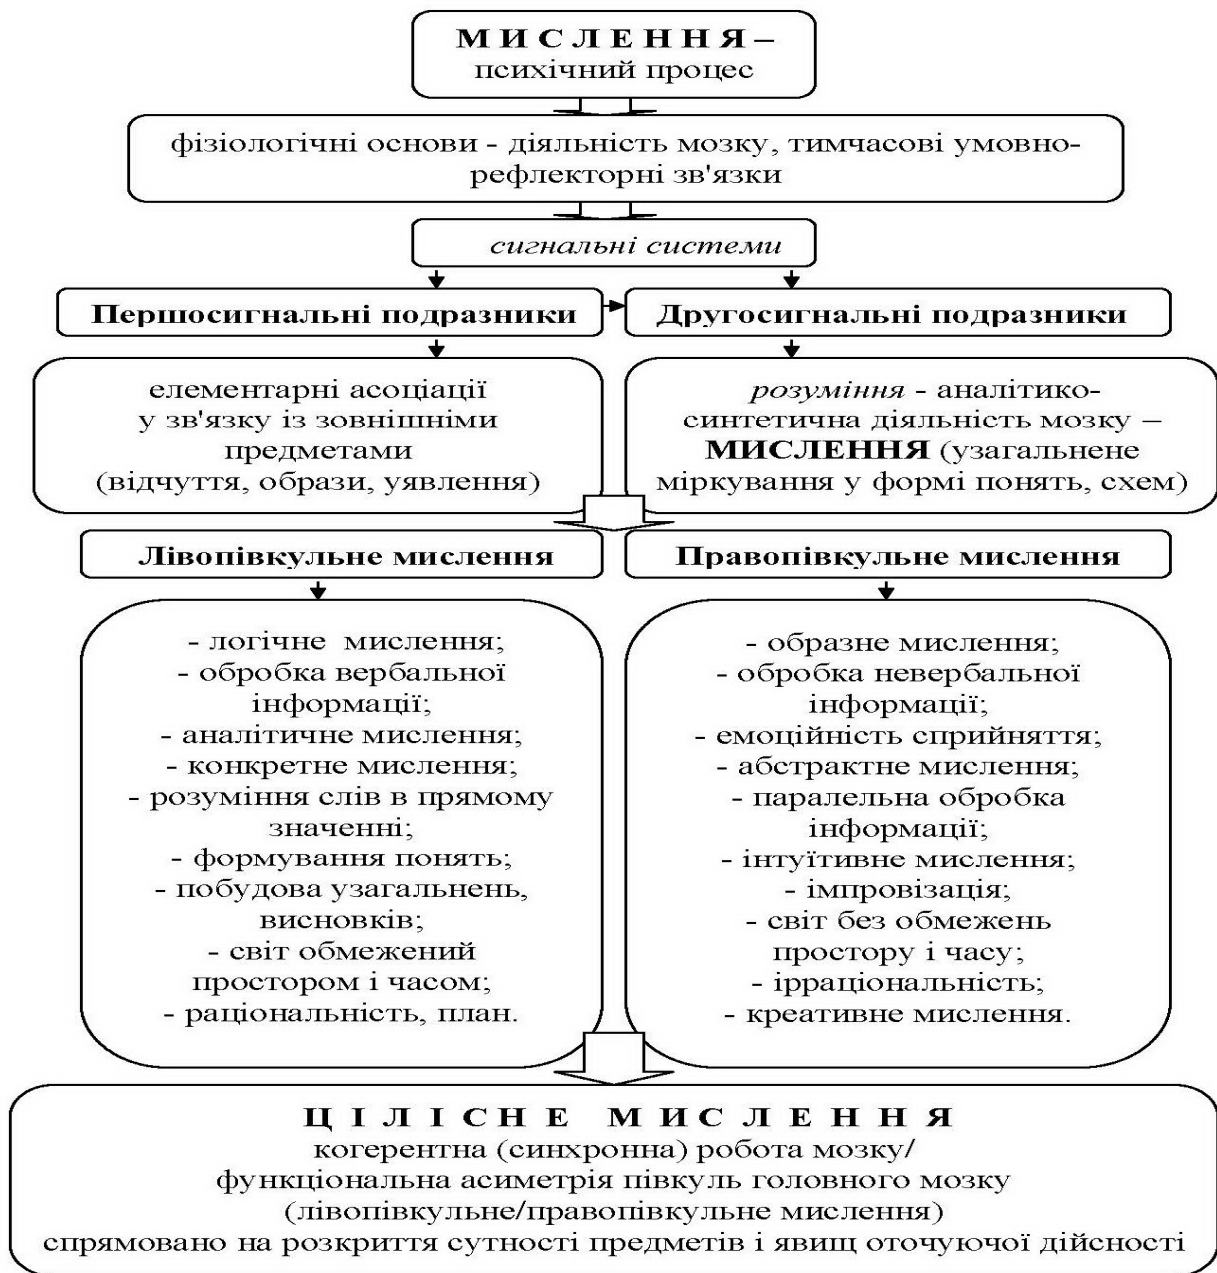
МИСЛЕННЯ–
психічний процес

фізіологічні основи - діяльність мозку, тимчасові умовно-рефлекторні зв'язки

сигнальні системи

Першосигнальні подразники

Другосигнальні подразники

елементарні асоціації у зв'язку із зовнішніми предметами (відчуття, образи, уявлення)

розуміння - аналітико-синтетична діяльність мозку – МИСЛЕННЯ (узагальнене міркування у формі понять, схем)

Лівопівкульне мислення

Правопівкульне мислення

- логічне мислення;
- обробка вербальної інформації;
- аналітичне мислення;
- конкретне мислення;
- розуміння слів в прямому значенні;
- формування понять;
- побудова узагальнень, висновків;
- світ обмежений простором і часом;
- раціональність, план.

- образне мислення;
- обробка невербальної інформації;
- емоційність сприйняття;
- абстрактне мислення;
- паралельна обробка інформації;
- інтуїтивне мислення;
- імпровізація;
- світ без обмежень простору і часу;
- ірраціональність;
- креативне мислення.

ЦІЛІСНЕ МИСЛЕННЯ
когерентна (синхронна) робота мозку/
функціональна асиметрія півкуль головного мозку
(лівопівкульне/правопівкульне мислення)
спрямовано на розкриття сутності предметів і явищ оточуючої дійсності